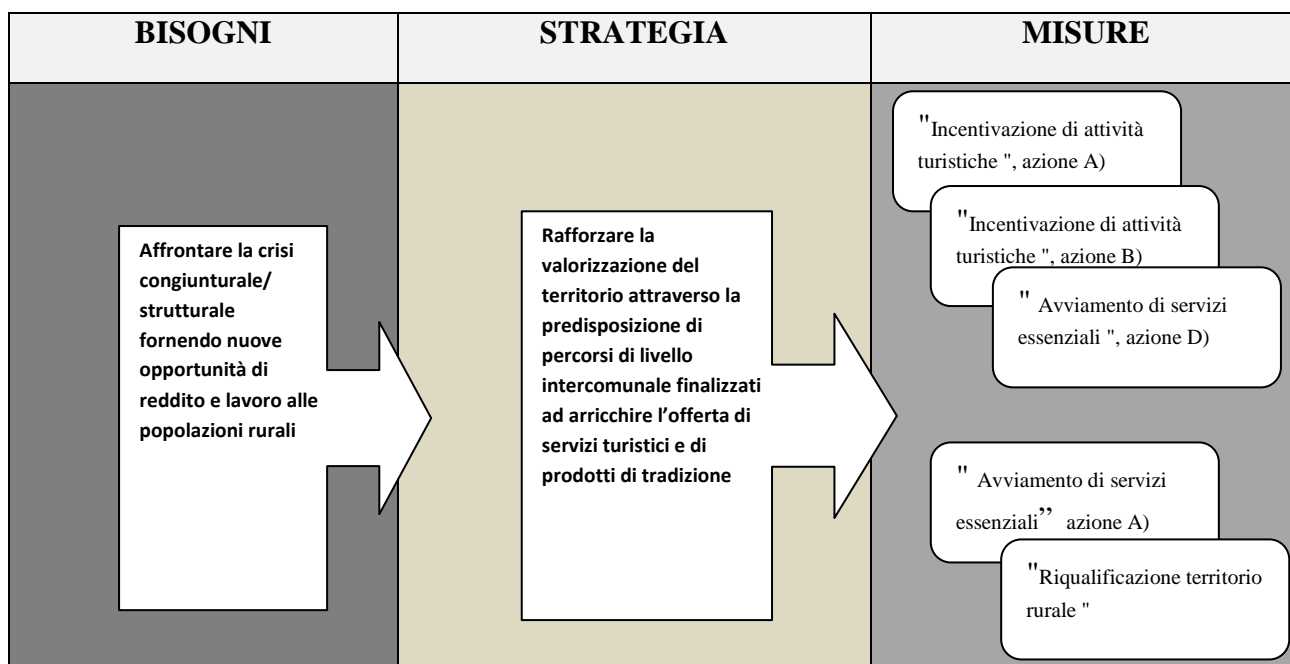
| BISOGNI | STRATEGIA | MISURE |
|---|---|---|
| Affrontare la crisi congiunturale/ strutturale fornendo nuove opportunità di reddito e lavoro alle popolazioni rurali | Rafforzare la valorizzazione del territorio attraverso la predisposizione di percorsi di livello intercomunale finalizzati ad arricchire l'offerta di servizi turistici e di prodotti di tradizione | "Incentivazione di attività turistiche ", azione A)<br>"Incentivazione di attività turistiche ", azione B)<br>" Avviamento di servizi essenziali ", azione D)<br>" Avviamento di servizi essenziali" azione A)<br>"Riqualificazione territorio rurale " |